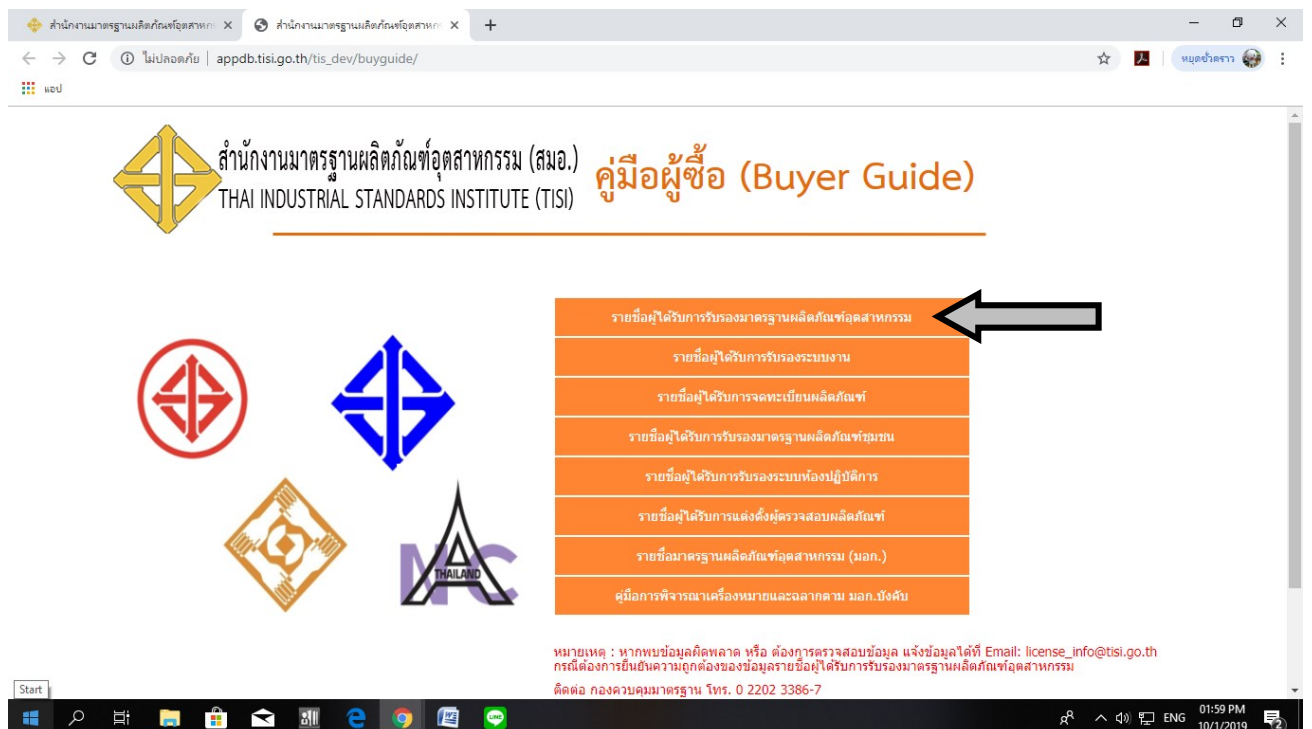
สำนักงานมาตรฐานผลิตภัณฑ์อุตสาหก ✕ | สำนักงานมาตรฐานผลิตภัณฑ์อุตสาหก ✕ | +

ไม่ปลอดภัย | appdb.tisi.go.th/tis_dev/buyguide/

หมุดช่วคราว

แอป

สำนักงานมาตรฐานผลิตภัณฑ์อุตสาหกรรม (สมอ.)
THAI INDUSTRIAL STANDARDS INSTITUTE (TISI)

คู่มือผู้ซื้อ (Buyer Guide)

รายชื่อผู้ได้รับการรับรองมาตรฐานผลิตภัณฑ์อุตสาหกรรม

รายชื่อผู้ได้รับการรับรองระบบงาน

รายชื่อผู้ได้รับการจดทะเบียนผลิตภัณฑ์

รายชื่อผู้ได้รับการรับรองมาตรฐานผลิตภัณฑ์ชุมชน

รายชื่อผู้ได้รับการรับรองระบบห้องปฏิบัติการ

รายชื่อผู้ได้รับการแต่งตั้งผู้ตรวจสอบผลิตภัณฑ์

รายชื่อมาตรฐานผลิตภัณฑ์อุตสาหกรรม (มอก.)

คู่มือการพิจารณาเครื่องหมายและฉลากตาม มอก.บังคับ

THAILAND

หมายเหตุ : หากพบข้อมูลผิดพลาด หรือ ต้องการตรวจสอบข้อมูล แจ้งข้อมูลได้ที่ Email: license_info@tisi.go.th
กรณีต้องการยืนยันความถูกต้องของข้อมูลรายชื่อผู้ได้รับการรับรองมาตรฐานผลิตภัณฑ์อุตสาหกรรม

ติดต่อ กองควบคุมมาตรฐาน โทร. 0 2202 3386-7

Start

ENG 01:59 PM 10/1/2019